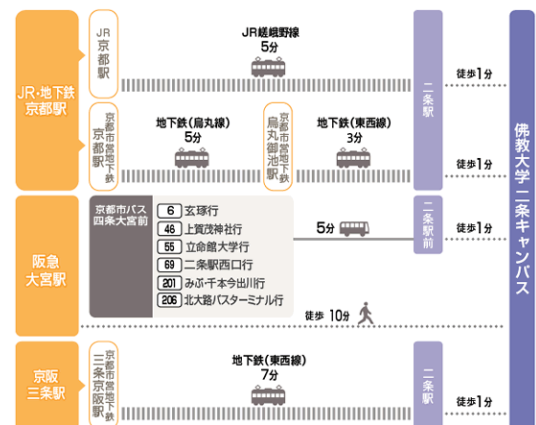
JR・地下鉄京都駅

JR京都駅

JR嵯峨野線
5分

二条駅

徒歩1分

京都市営地下鉄京都駅

地下鉄(烏丸線)
5分

京都市営地下鉄烏丸御池駅

地下鉄(東西線)
3分

徒歩1分

佛教大学二条キャンパス

阪急大宮駅

京都市バス四条大宮前

| 6 | 玄琢行 |
|---|---|
| 46 | 上賀茂神社行 |
| 55 | 立命館大学行 |
| 69 | 二条駅西口行 |
| 201 | みぶ・千本今出川行 |
| 206 | 北大路バスターミナル行 |

5分

二条駅前

徒歩1分

徒歩 10分

京阪三条駅

京都市営地下鉄三条京阪駅

地下鉄(東西線)
7分

二条駅

徒歩1分